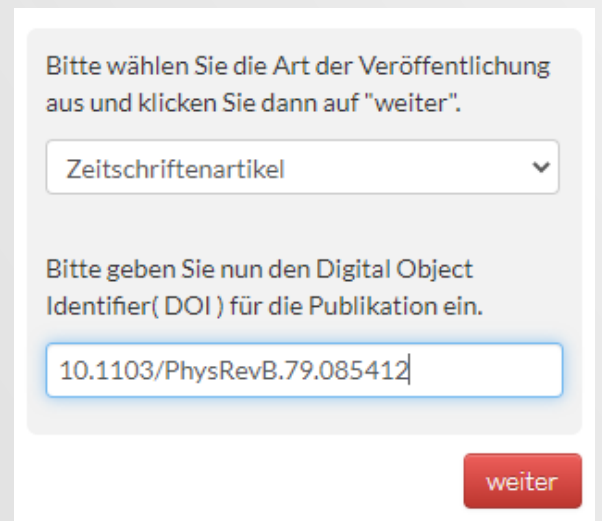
Bitte wählen Sie die Art der Veröffentlichung aus und klicken Sie dann auf "weiter".

Zeitschriftenartikel

Bitte geben Sie nun den Digital Object Identifier( DOI ) für die Publikation ein.

10.1103/PhysRevB.79.085412

weiter